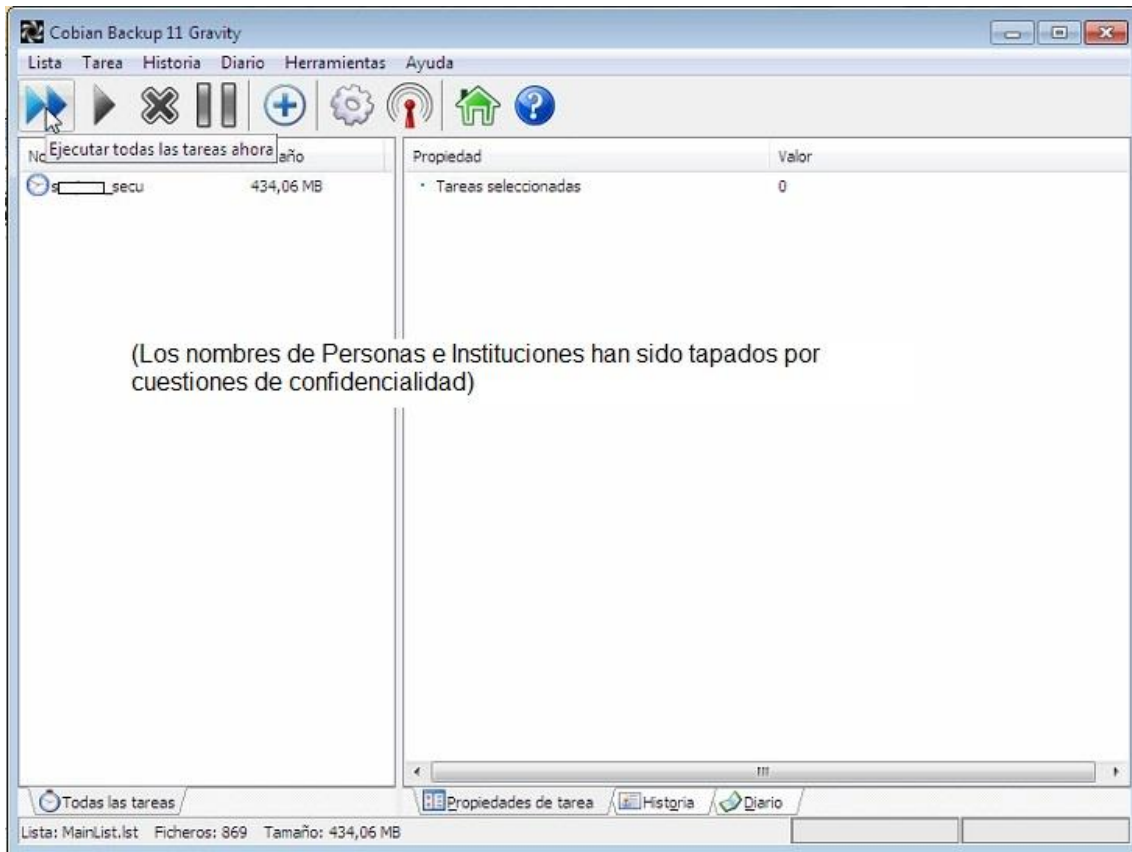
Cobian Backup 11 Gravity

Lista Tarea Historia Diario Herramientas Ayuda

No Ejecutar todas las tareas ahora año

s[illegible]secu 434,06 MB

| Propiedad | Valor |
|---|---|
| • Tareas seleccionadas | 0 |

(Los nombres de Personas e Instituciones han sido tapados por cuestiones de confidencialidad)

Todas las tareas

Propiedades de tarea Historia Diario

Lista: MainList.lst Ficheros: 869 Tamaño: 434,06 MB